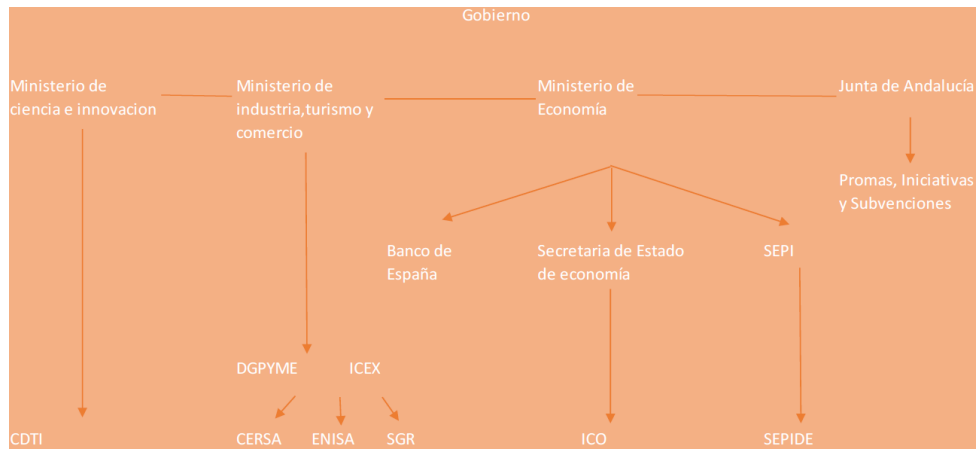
Gobierno

Ministerio de ciencia e innovacion

Ministerio de industria,turismo y comercio

Ministerio de Economía

Junta de Andalucía

Promas, Iniciativas y Subvenciones

Banco de España

Secretaria de Estado de economía

SEPI

DGPYME

ICEX

CDTI

CERSA

ENISA

SGR

ICO

SEPIDE